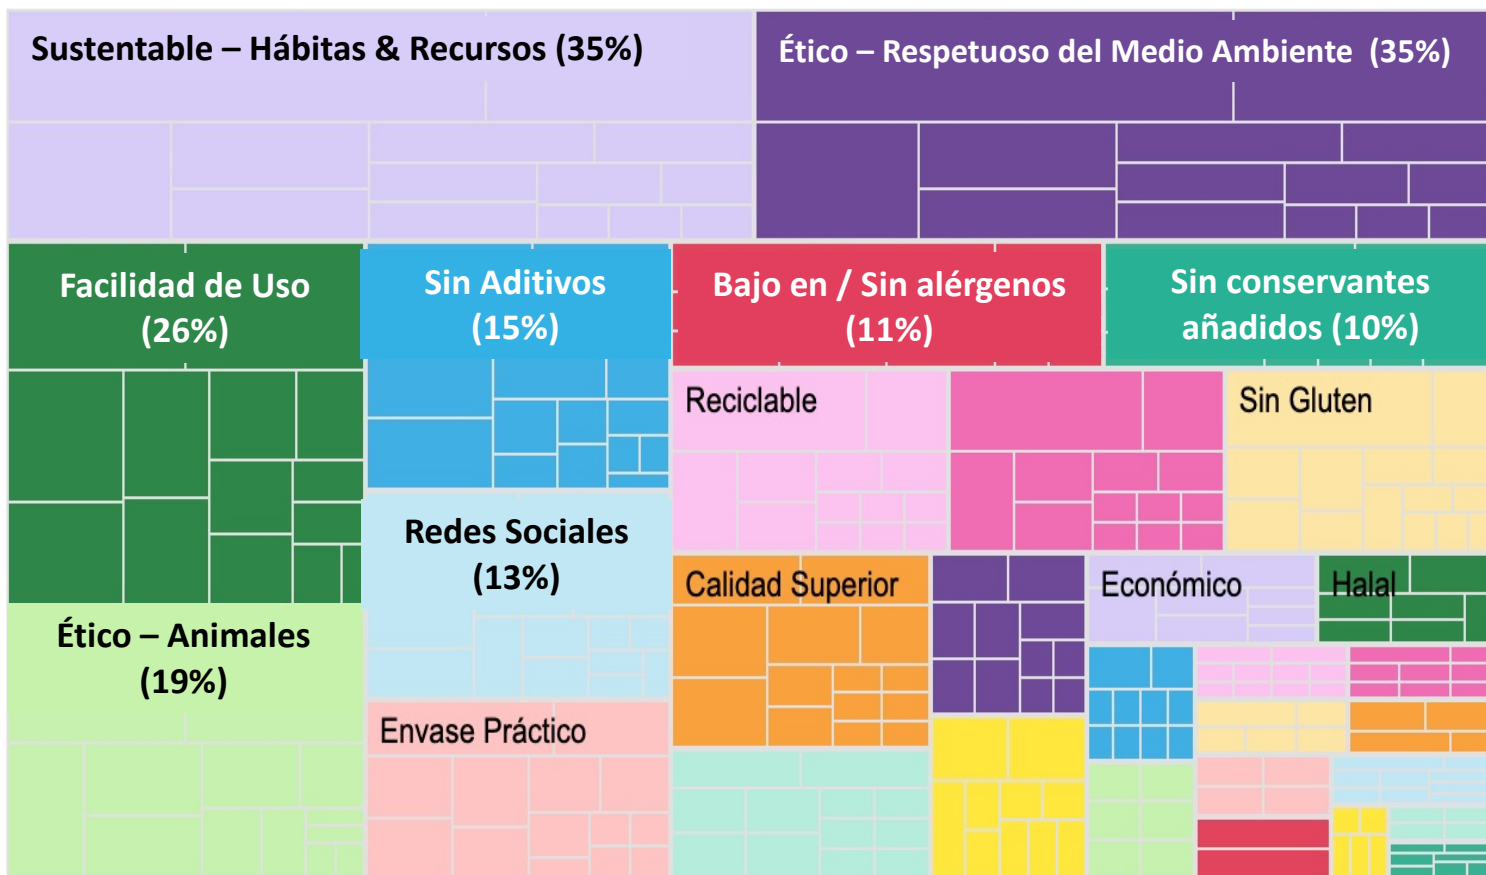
Sustentable – Hábitas & Recursos (35%)

Ético – Respetuoso del Medio Ambiente (35%)

Facilidad de Uso (26%)

Sin Aditivos (15%)

Bajo en / Sin alérgenos (11%)

Sin conservantes añadidos (10%)

Reciclable

Sin Gluten

Redes Sociales (13%)

Calidad Superior

Económico

Halal

Ético – Animales (19%)

Envase Práctico